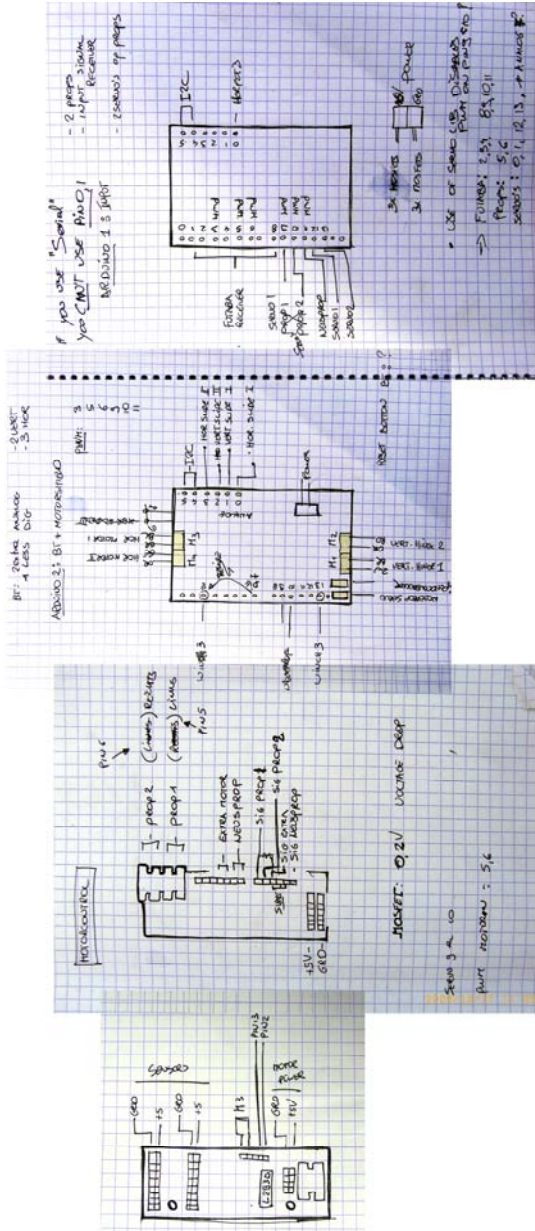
SENSORS

GRD +5 GRD +5

M3

PIN13 PIN12

GRD +5V

MOTOR POWER

MOTORCONTROL

PINS

prop 2 (Lights) REZ(?)

prop 1 (Rotors) LIMBS

EXTRA MOTOR

NEOSPROP

SIG PROP 1

SIG PROP 2

SIG EXTRA

SIG NEOSPROP

+5V

GRD

MOSFET: 0,2V VOLTAGE DROP

SERVO 3 & 10

PWM MOTORS: 5,6

BT: 2 extra analog, 4 less DIG

ARDUINO 2: BT + MOTORSHIELD

- 2 VERT
- 3 HOR

PWM: 3 5 6 9 10 11

I2C

HOR. SLIDE I

HOR. SLIDE II

VERT. SLIDE II

VERT. SLIDE I

HOR. SLIDE I

M3 M4

M1 M2

VERT. SLIDE 2

VERT. SLIDE 1

POWER

RESET BUTTON B?

LIMBS 3

LIMBS 3

If you use "Serial" you CAN NOT USE PIN 0,1

ARDUINO 1 & INPUT

- 2 PROPS
- INPUT SIGNAL RECEIVER
- 2 SERVOS OF PROPS

I2C

HEADERS

FUTABA RECEIVER

SERVO 1

PROP 1

PROP 2

NEOSPROP

SERVO 1

SERVO 2

3x MACHOS

3x HEMBRAS

POWER

GRD

• USE OF SERVO LIB. DISABLES PWM ON PINS 9 & 10

⇒ FUTABA: 2,3, 8,9,10,11

PROPS: 5,6

SERVOS: 0,1, 12,13, + ANALOG ?